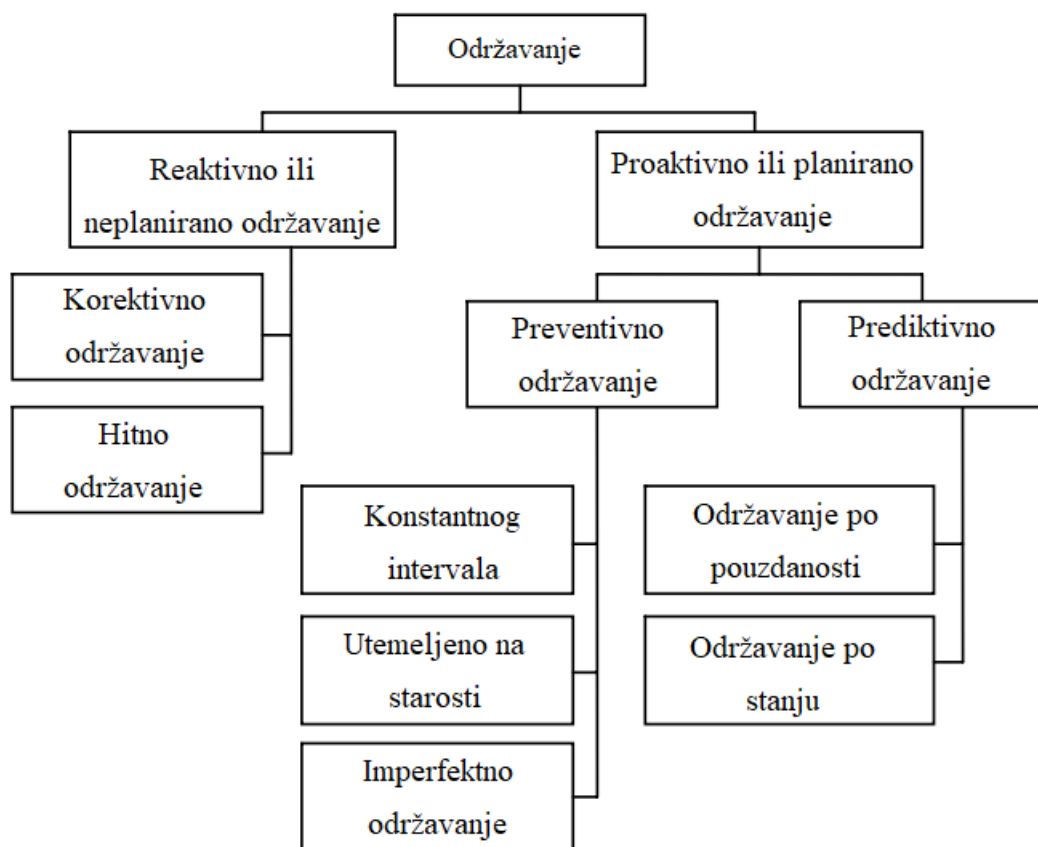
Održavanje

Reaktivno ili neplanirano održavanje

Proaktivno ili planirano održavanje

Korektivno održavanje

Hitno održavanje

Preventivno održavanje

Prediktivno održavanje

Konstantnog intervala

Utemeljeno na starosti

Imperfektno održavanje

Održavanje po pouzdanosti

Održavanje po stanju